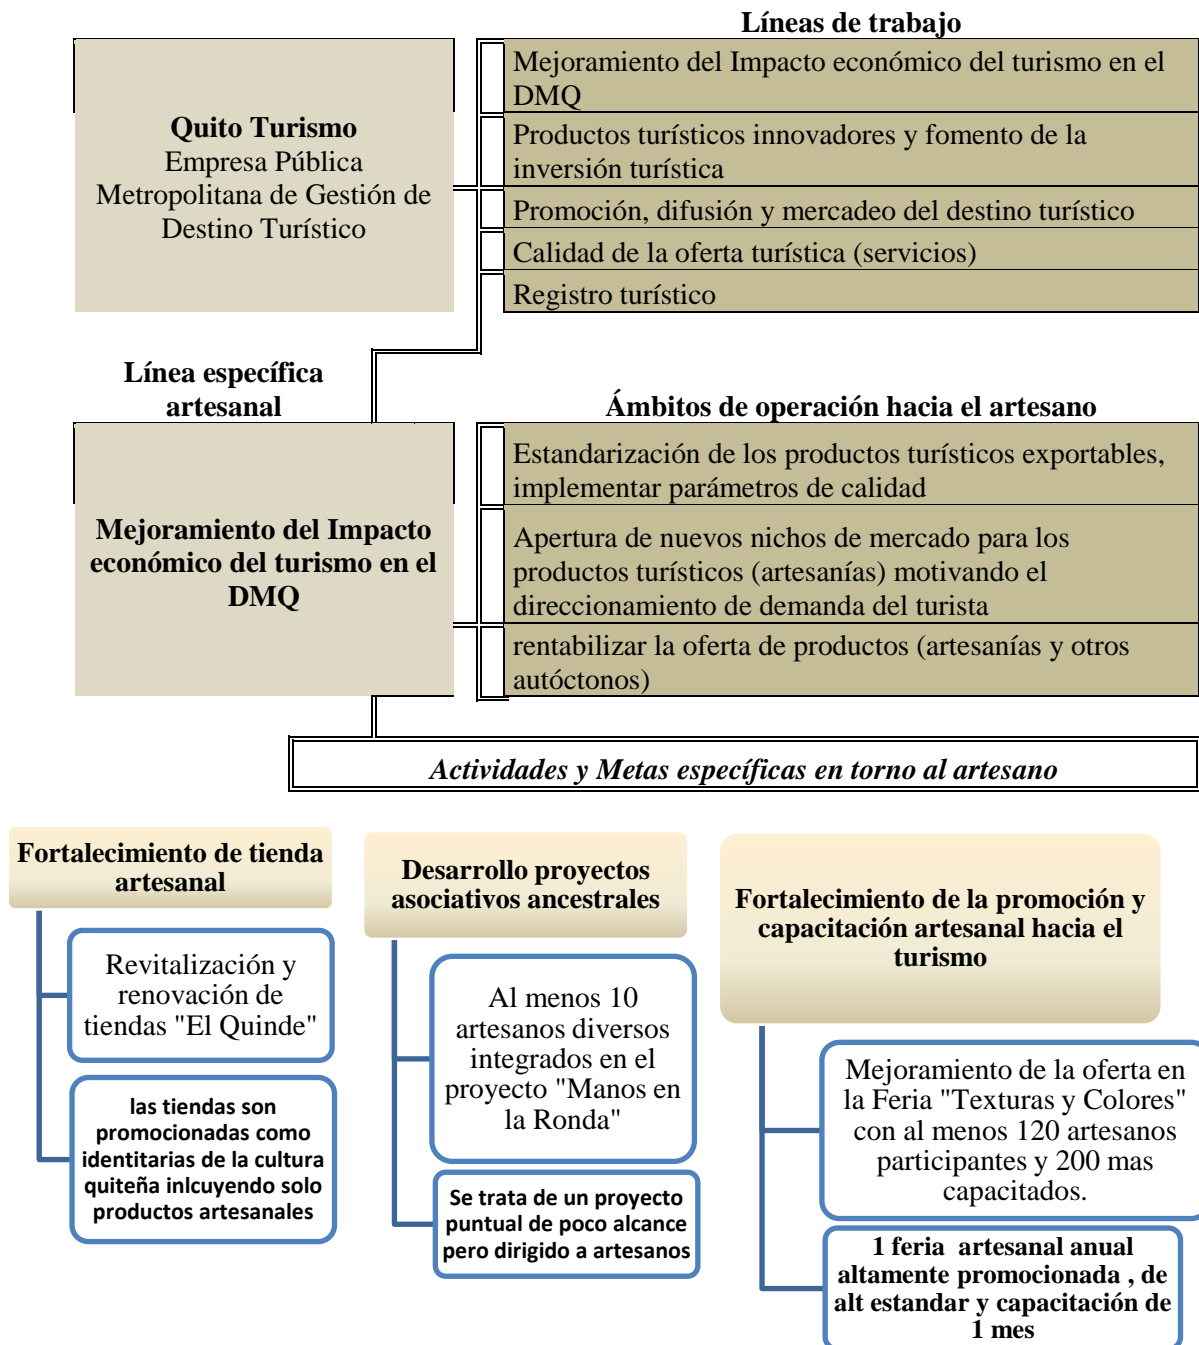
Líneas de trabajo

Quito Turismo
Empresa Pública Metropolitana de Gestión de Destino Turístico

Mejoramiento del Impacto económico del turismo en el DMQ

Productos turísticos innovadores y fomento de la inversión turística

Promoción, difusión y mercadeo del destino turístico

Calidad de la oferta turística (servicios)

Registro turístico

Línea específica artesanal

Ámbitos de operación hacia el artesano

Mejoramiento del Impacto económico del turismo en el DMQ

Estandarización de los productos turísticos exportables, implementar parámetros de calidad

Apertura de nuevos nichos de mercado para los productos turísticos (artesanías) motivando el direccionamiento de demanda del turista

rentabilizar la oferta de productos (artesanías y otros autóctonos)

Actividades y Metas específicas en torno al artesano

Fortalecimiento de tienda artesanal

Revitalización y renovación de tiendas "El Quinde"

las tiendas son promocionadas como identitarias de la cultura quiteña inlcuyendo solo productos artesanales

Desarrollo proyectos asociativos ancestrales

Al menos 10 artesanos diversos integrados en el proyecto "Manos en la Ronda"

Se trata de un proyecto puntual de poco alcance pero dirigido a artesanos

Fortalecimiento de la promoción y capacitación artesanal hacia el turismo

Mejoramiento de la oferta en la Feria "Texturas y Colores" con al menos 120 artesanos participantes y 200 mas capacitados.

1 feria artesanal anual altamente promocionada , de alt estandar y capacitación de 1 mes